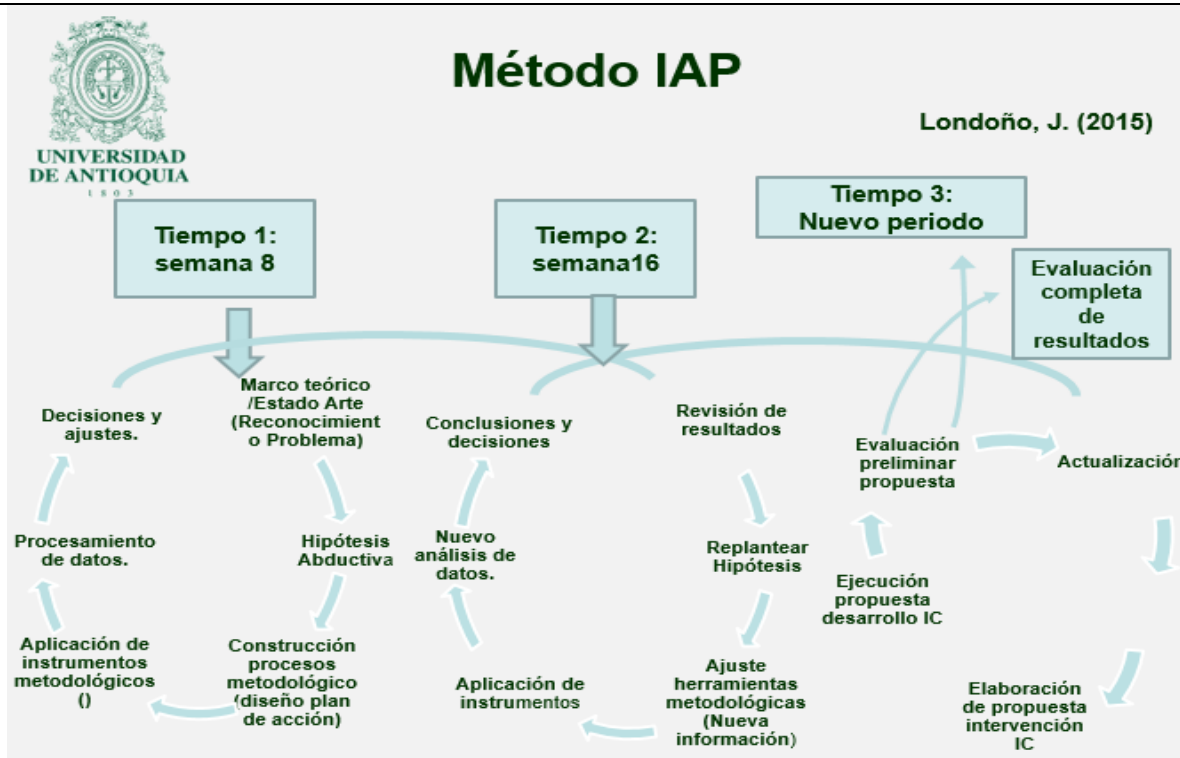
UNIVERSIDAD DE ANTIOQUIA
1 8 0 3

Método IAP

Londoño, J. (2015)

Tiempo 1: semana 8

Tiempo 2: semana16

Tiempo 3: Nuevo periodo

Evaluación completa de resultados

Decisiones y ajustes.

Marco teórico /Estado Arte (Reconocimient o Problema)

Hipótesis Abductiva

Construcción procesos metodológico (diseño plan de acción)

Aplicación de instrumentos metodológicos ()

Procesamiento de datos.

Conclusiones y decisiones

Revisión de resultados

Replantear Hipótesis

Ajuste herramientas metodológicas (Nueva información)

Aplicación de instrumentos

Nuevo análisis de datos.

Evaluación preliminar propuesta

Actualización

Ejecución propuesta desarrollo IC

Elaboración de propuesta intervención IC